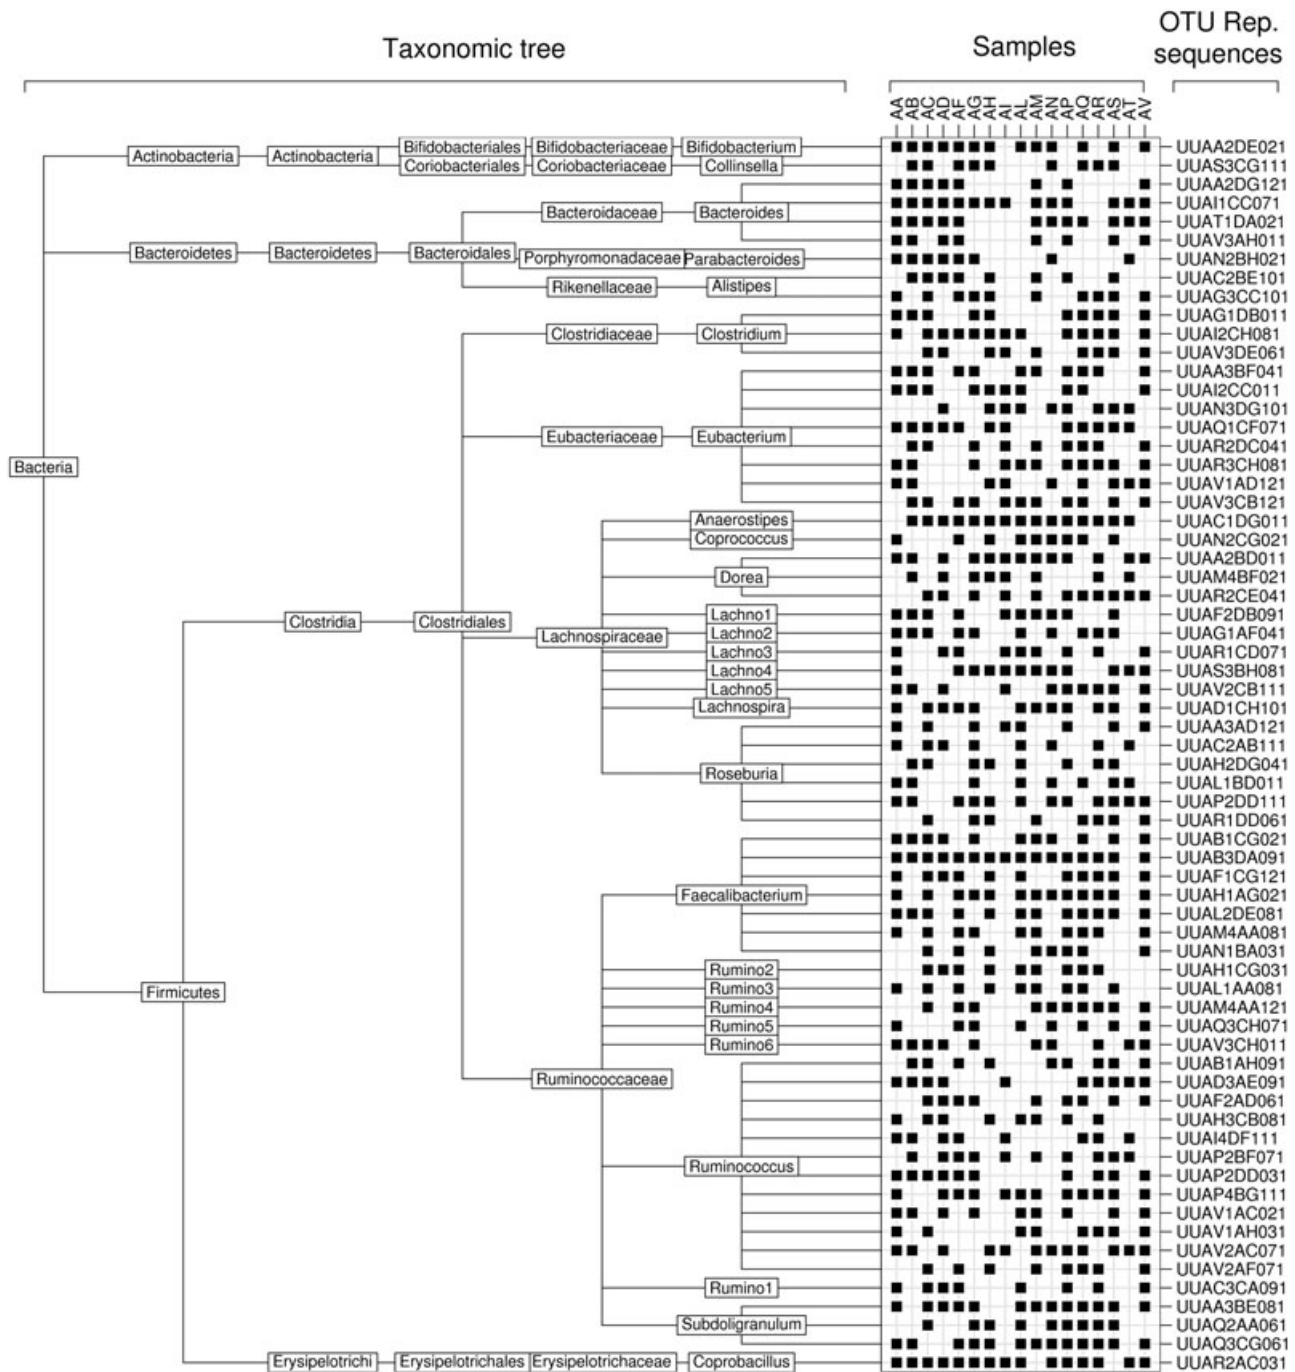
Taxonomic tree

Samples

OTU Rep. sequences

AA AB AC AD AF AG AH AI AL AM AN AP AQ AR AS AT AV

Bacteria

Actinobacteria Actinobacteria Bifidobacteriales Bifidobacteriaceae Bifidobacterium
Coriobacteriales Coriobacteriaceae Collinsella

Bacteroidetes Bacteroidetes Bacteroidales Bacteroidaceae Bacteroides
Porphyromonadaceae Parabacteroides
Rikenellaceae Alistipes

Firmicutes Clostridia Clostridiales Clostridiaceae Clostridium
Eubacteriaceae Eubacterium
Lachnospiraceae Anaerostipes Coprococcus Dorea Lachno1 Lachno2 Lachno3 Lachno4 Lachno5 Lachnospira Roseburia
Ruminococcaceae Faecalibacterium Rumino2 Rumino3 Rumino4 Rumino5 Rumino6 Ruminococcus Rumino1 Subdoligranulum

Erysipelotrichi Erysipelotrichales Erysipelotrichaceae Coprobacillus

UUAA2DE021
UUAS3CG111
UUAA2DG121
UUAI1CC071
UUAT1DA021
UUAV3AH011
UUAN2BH021
UUAC2BE101
UUAG3CC101
UUAG1DB011
UUAI2CH081
UUAV3DE061
UUAA3BF041
UUAI2CC011
UUAN3DG101
UUAQ1CF071
UUAR2DC041
UUAR3CH081
UUAV1AD121
UUAV3CB121
UUAC1DG011
UUAN2CG021
UUAA2BD011
UUAM4BF021
UUAR2CE041
UUAF2DB091
UUAG1AF041
UUAR1CD071
UUAS3BH081
UUAV2CB111
UUAD1CH101
UUAA3AD121
UUAC2AB111
UUAH2DG041
UUAL1BD011
UUAP2DD111
UUAR1DD061
UUAB1CG021
UUAB3DA091
UUAF1CG121
UUAH1AG021
UUAL2DE081
UUAM4AA081
UUAN1BA031
UUAH1CG031
UUAL1AA081
UUAM4AA121
UUAQ3CH071
UUAV3CH011
UUAB1AH091
UUAD3AE091
UUAF2AD061
UUAH3CB081
UUAI4DF111
UUAP2BF071
UUAP2DD031
UUAP4BG111
UUAV1AC021
UUAV1AH031
UUAV2AC071
UUAV2AF071
UUAC3CA091
UUAA3BE081
UUAQ2AA061
UUAQ3CG061
UUAR2AC031